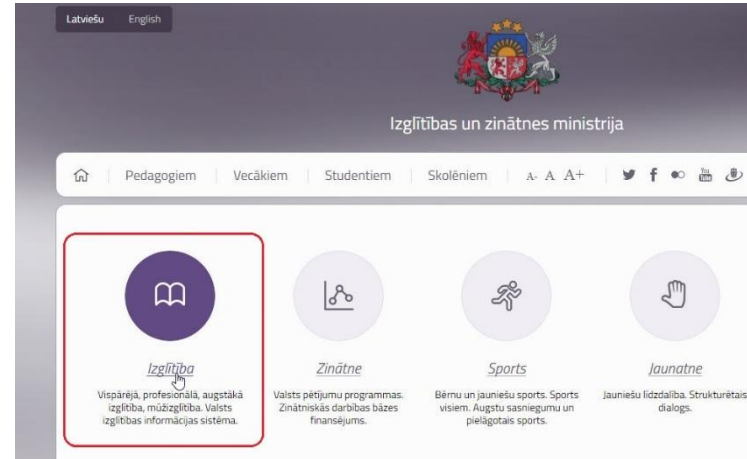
Latviešu English

Izglītības un zinātnes ministrija

Pedagogiem | Vecākiem | Studentiem | Skolēniem | A- A A+

Izglītība
Vispārējā, profesionālā, augstākā izglītība, mūžizglītība. Valsts izglītības informācijas sistēma.

Zinātne
Valsts pētījumu programmas. Zinātniskās darbības bāzes finansējums.

Sports
Bērnu un jauniešu sports. Sports visiem. Augstu sasniegumu un pielāgotais sports.

Jaunatne
Jauniešu līdzdalība. Strukturētais dialogs.